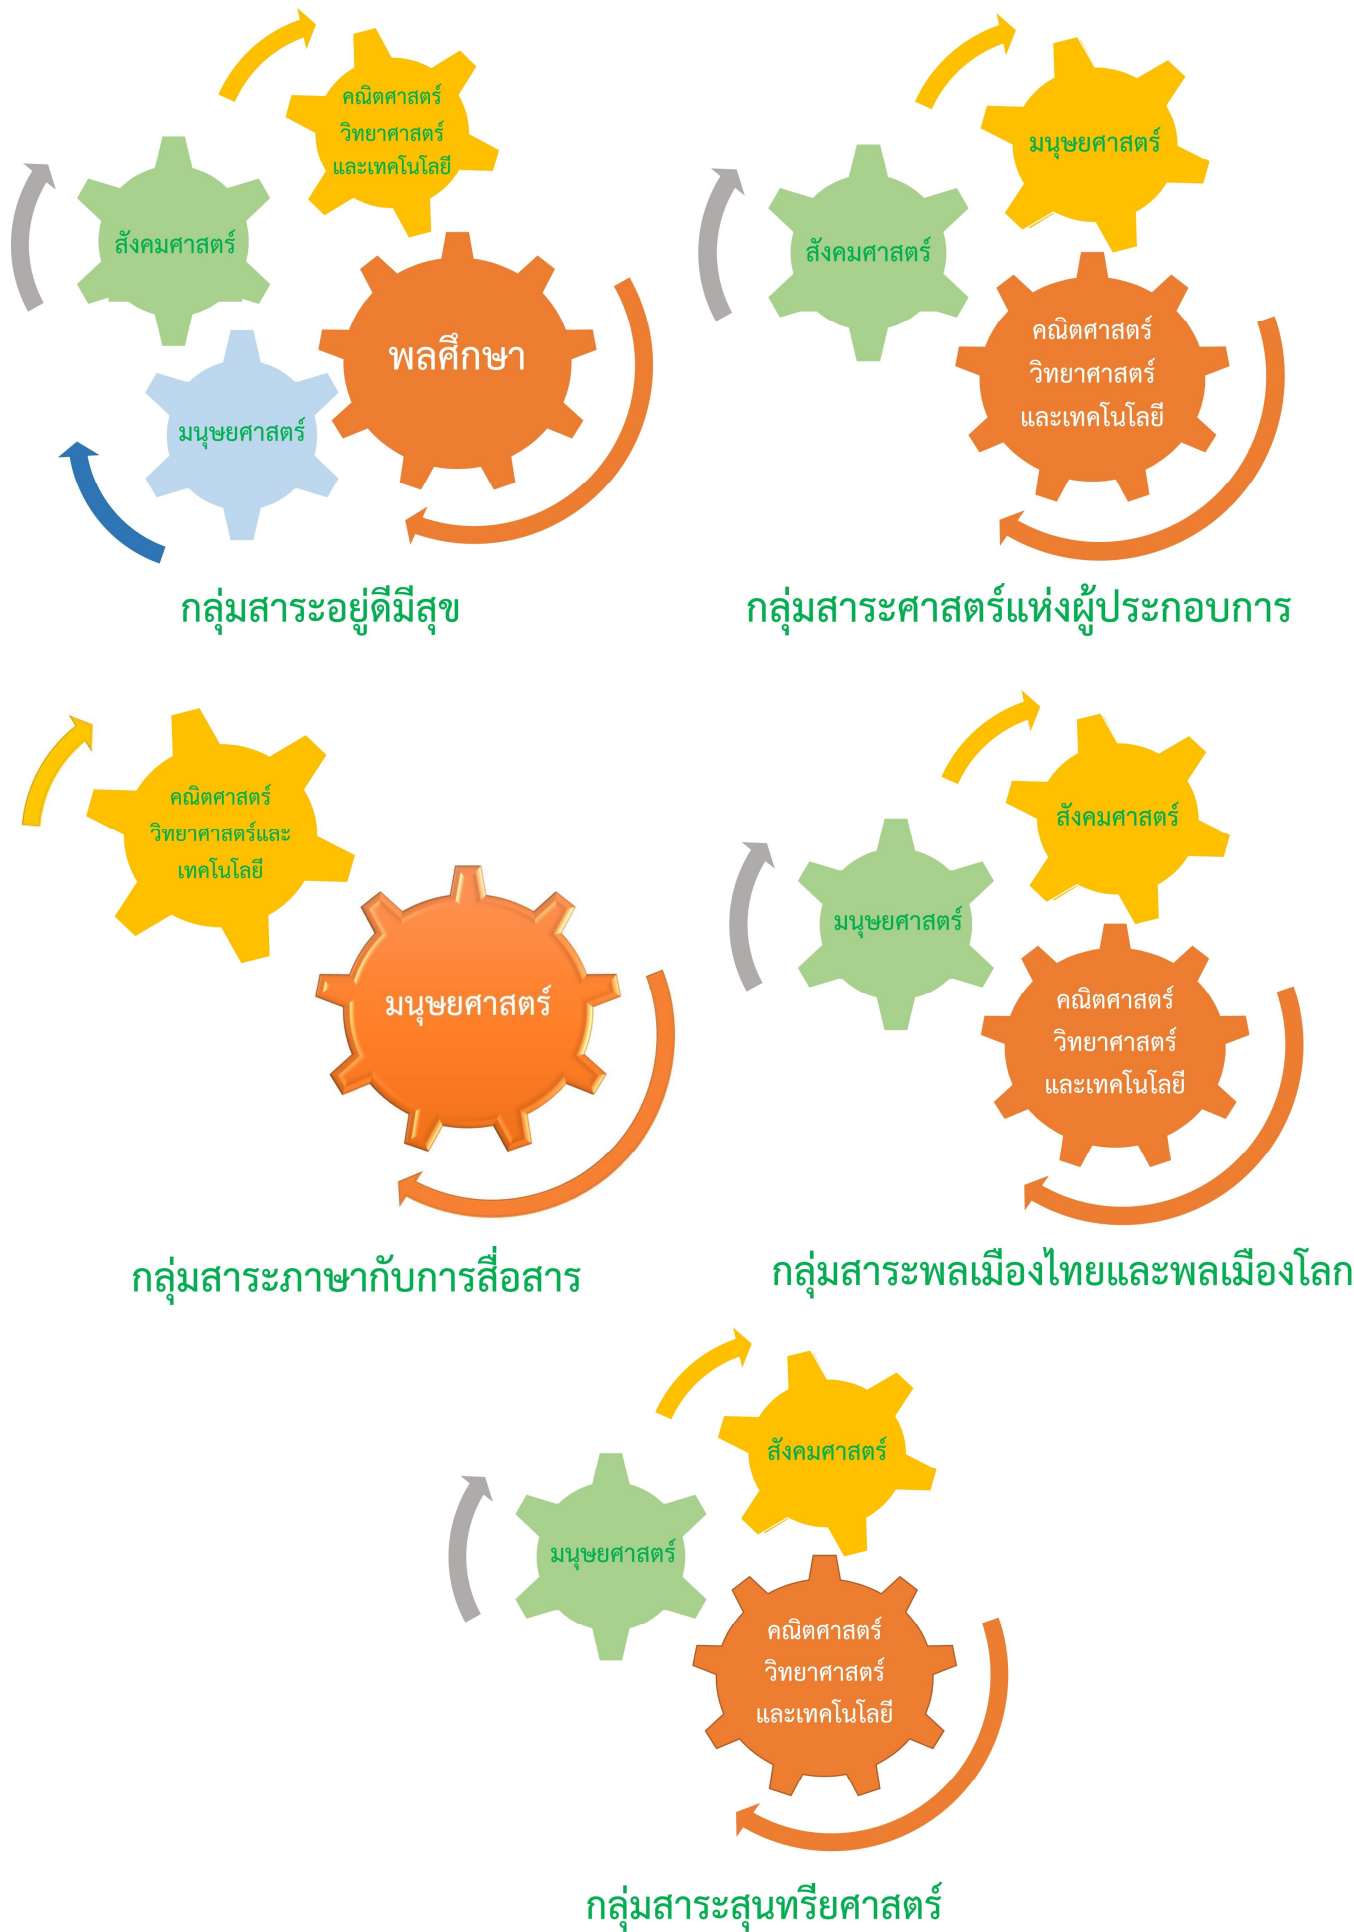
คณิตศาสตร์ วิทยาศาสตร์ และเทคโนโลยี

สังคมศาสตร์

พลศึกษา

มนุษยศาสตร์

กลุ่มสาระอยู่ดีมีสุข

มนุษยศาสตร์

สังคมศาสตร์

คณิตศาสตร์ วิทยาศาสตร์ และเทคโนโลยี

กลุ่มสาระศาสตร์แห่งผู้ประกอบการ

คณิตศาสตร์ วิทยาศาสตร์และ เทคโนโลยี

มนุษยศาสตร์

กลุ่มสาระภาษากับการสื่อสาร

สังคมศาสตร์

มนุษยศาสตร์

คณิตศาสตร์ วิทยาศาสตร์ และเทคโนโลยี

กลุ่มสาระพลเมืองไทยและพลเมืองโลก

สังคมศาสตร์

มนุษยศาสตร์

คณิตศาสตร์ วิทยาศาสตร์ และเทคโนโลยี

กลุ่มสาระสุนทรียศาสตร์